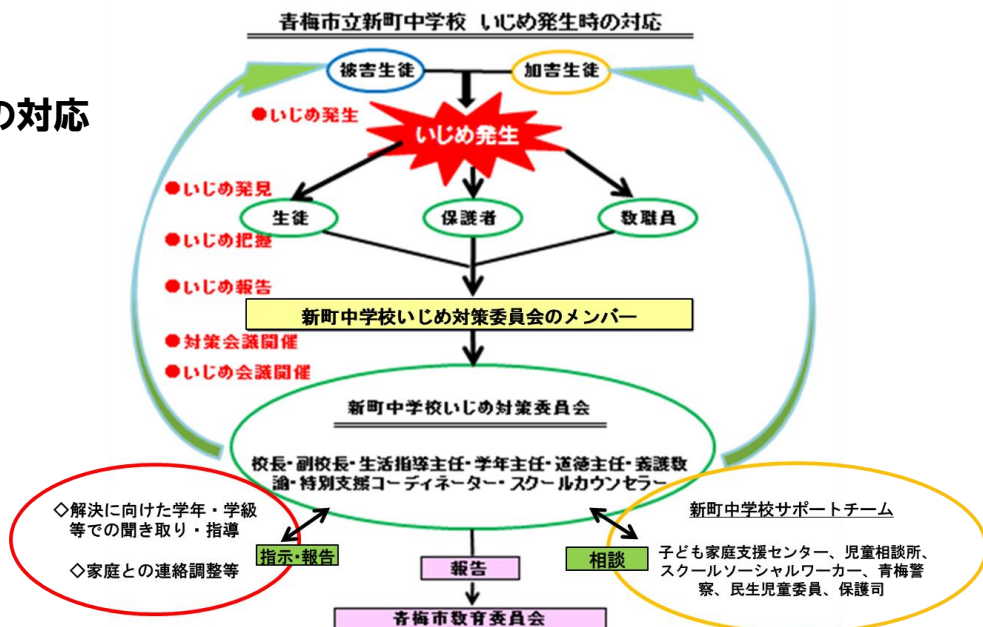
の対応

青梅市立新町中学校　いじめ発生時の対応

被害生徒

加害生徒

●いじめ発生

いじめ発生

●いじめ発見

●いじめ把握

●いじめ報告

●対策会議開催

●いじめ会議開催

生徒

保護者

教職員

新町中学校いじめ対策委員会のメンバー

新町中学校いじめ対策委員会

校長・副校長・生活指導主任・学年主任・道徳主任・養護教諭・特別支援コーディネーター・スクールカウンセラー

◇解決に向けた学年・学級等での聞き取り・指導

◇家庭との連絡調整等

指示・報告

報告

相談

新町中学校サポートチーム

子ども家庭支援センター、児童相談所、スクールソーシャルワーカー、青梅警察、民生児童委員、保護司

青梅市教育委員会